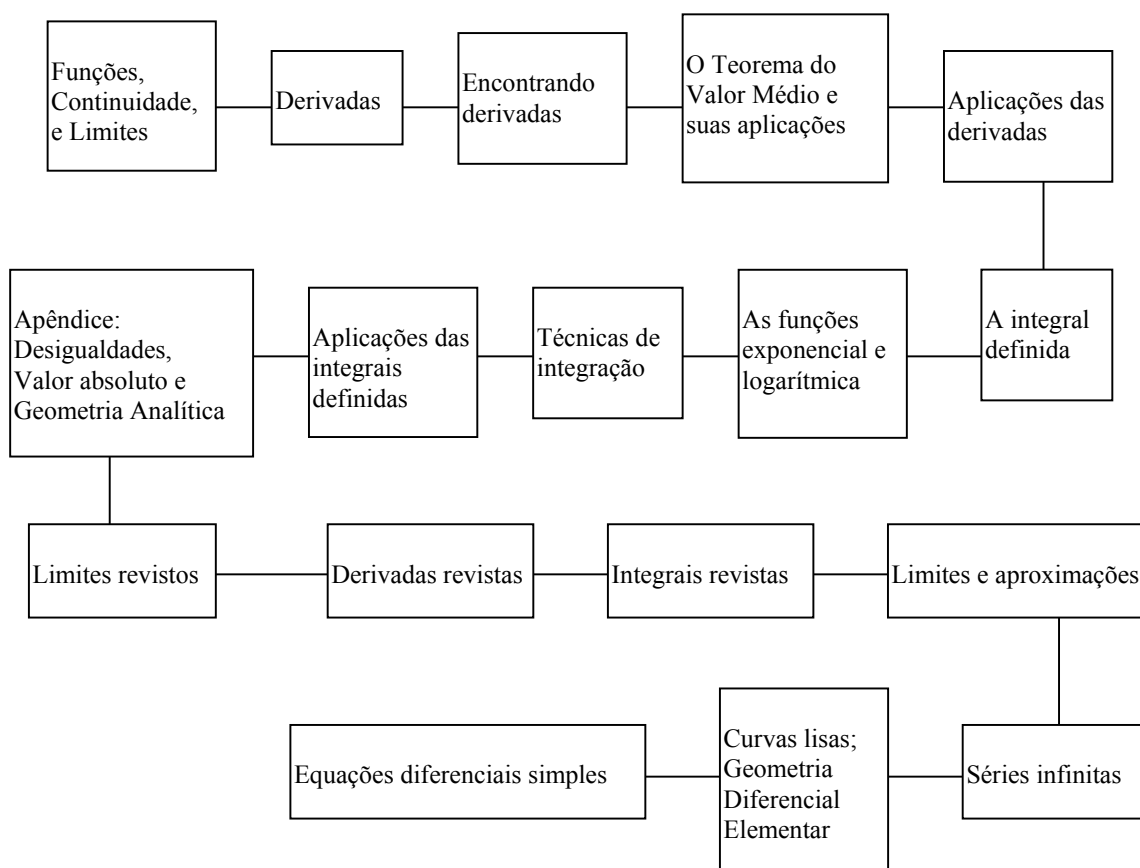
Funções, Continuidade, e Limites

Derivadas

Encontrando derivadas

O Teorema do Valor Médio e suas aplicações

Aplicações das derivadas

A integral definida

As funções exponencial e logarítmica

Técnicas de integração

Aplicações das integrais definidas

Apêndice: Desigualdades, Valor absoluto e Geometria Analítica

Limites revistos

Derivadas revistas

Integrais revistas

Limites e aproximações

Séries infinitas

Curvas lisas; Geometria Diferencial Elementar

Equações diferenciais simples